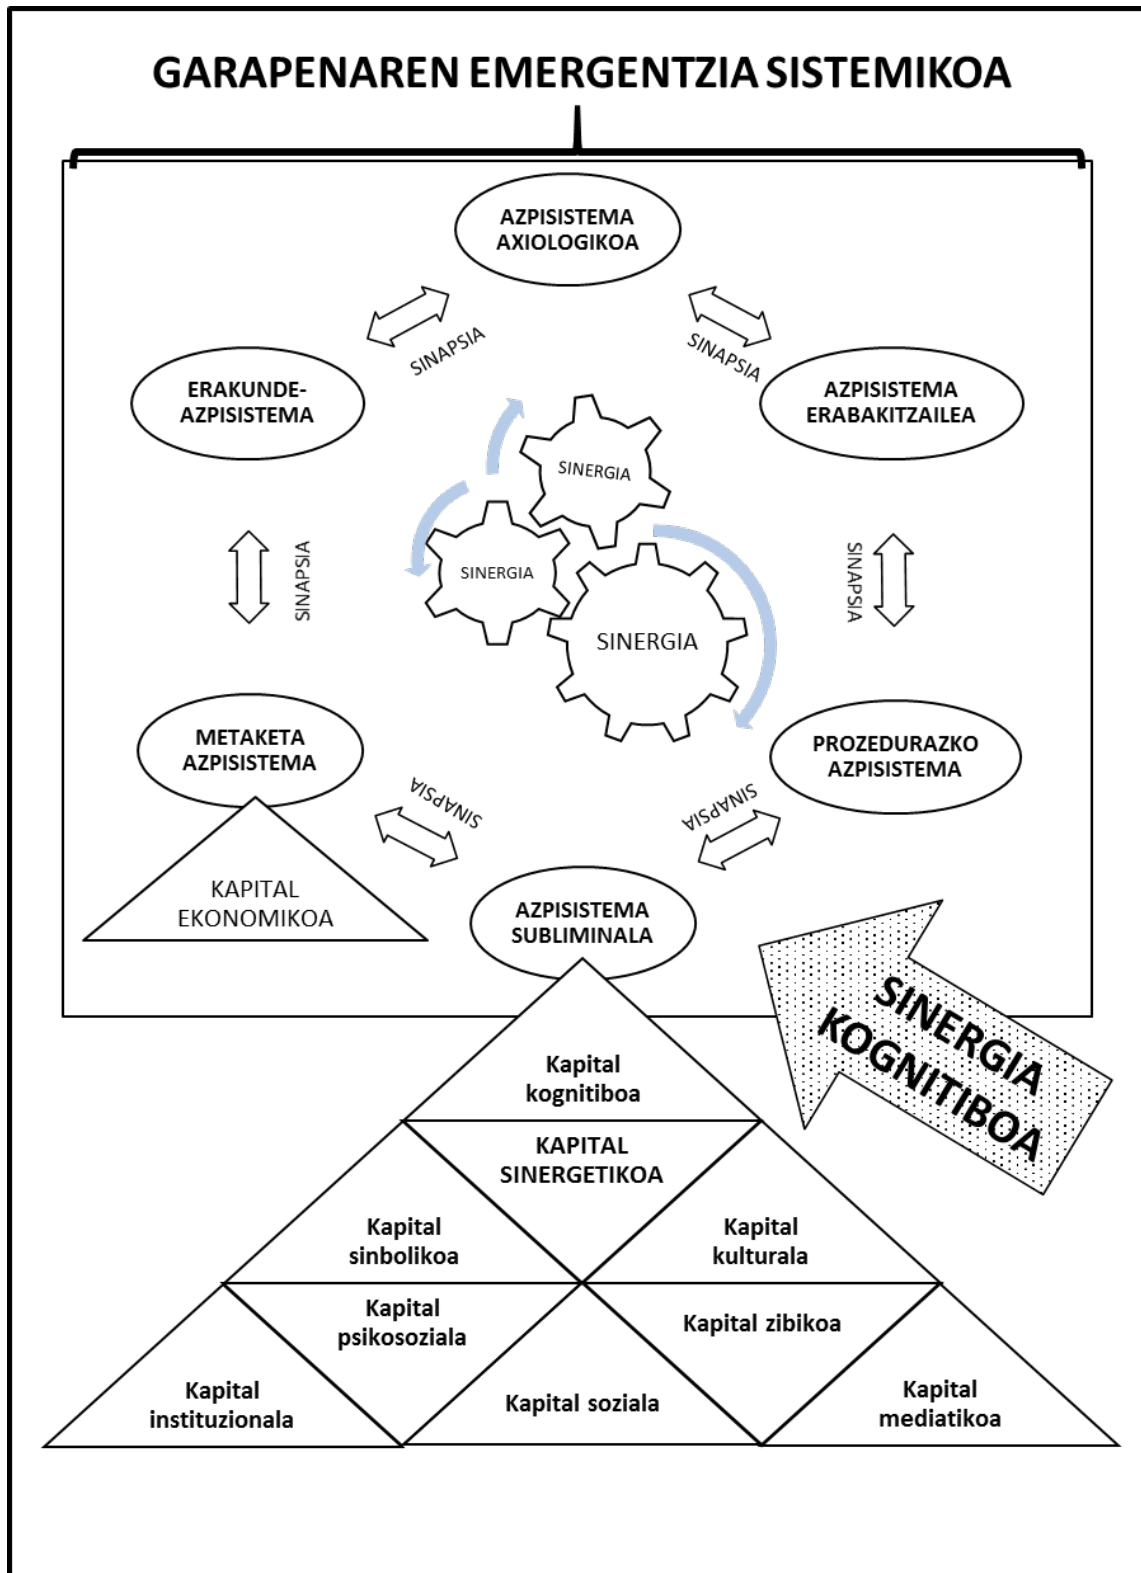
GARAPENAREN EMERGENTZIA SISTEMIKOA

AZPISISTEMA AXIOLOGIKOA

SINAPSIA

SINAPSIA

ERAKUNDE-AZPISISTEMA

AZPISISTEMA ERABAKITZAILEA

SINERGIA

SINERGIA

SINERGIA

SINAPSIA

SINAPSIA

METAKETA AZPISISTEMA

PROZEDURAZKO AZPISISTEMA

SINAPSIA

SINAPSIA

KAPITAL EKONOMIKOA

AZPISISTEMA SUBLIMINALA

SINERGIA KOGNITIBOA

Kapital kognitiboa

KAPITAL SINERGETIKOA

Kapital sinbolikoa

Kapital kulturala

Kapital psikosoziala

Kapital zibikoa

Kapital instituzionala

Kapital soziala

Kapital mediatikoa